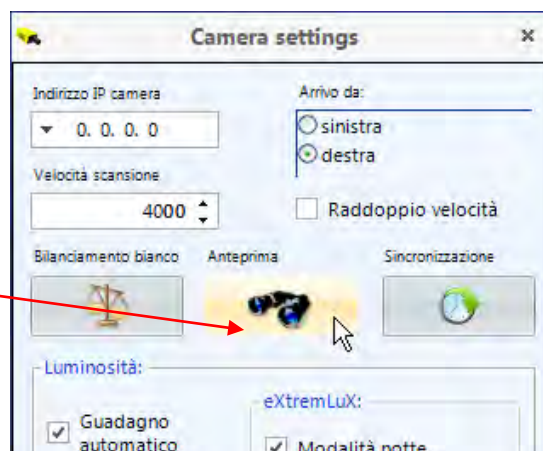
Camera settings
×
Indirizzo IP camera
0. 0. 0. 0
Arrivo da:
sinistra
destra
Velocità scansione
4000
Raddoppio velocità
Bilanciamento bianco
Anteprima
Sincronizzazione
Luminosità:
Guadagno automatico
eXtremLuX:
Modalità notte